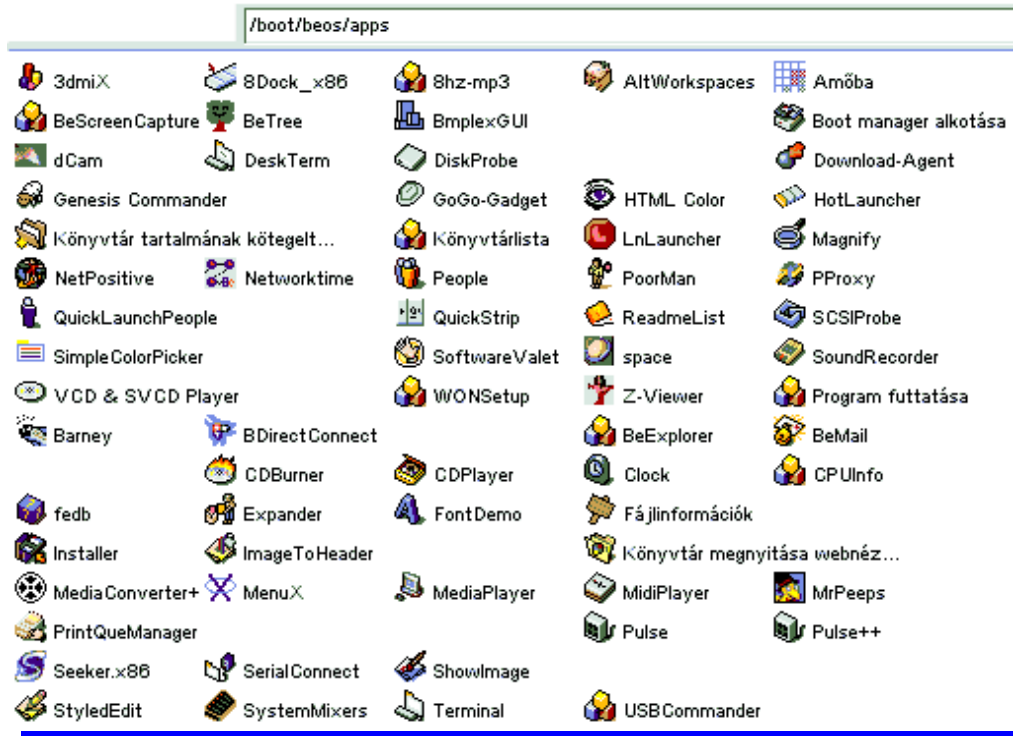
/boot/beos/apps

3dmiX
8Dock_x86
8hz-mp3
AltWorkspaces
Amőba
BeScreenCapture
BeTree
BmplexGUI
Boot manager alkotása
dCam
DeskTerm
DiskProbe
Download-Agent
Genesis Commander
GoGo-Gadget
HTML Color
HotLauncher
Könyvtár tartalmának kötegelt...
Könyvtárlista
LnLauncher
Magnify
NetPositive
Networktime
People
PoorMan
PProxy
QuickLaunchPeople
QuickStrip
ReadmeList
SCSIProbe
SimpleColorPicker
SoftwareValet
space
SoundRecorder
VCD & SVCD Player
WONSetup
Z-Viewer
Program futtatása
Barney
BDirectConnect
BeExplorer
BeMail
CDBurner
CDPlayer
Clock
CPUInfo
fedb
Expander
FontDemo
Fájlinformációk
Installer
ImageToHeader
Könyvtár megnyitása webnéz...
MediaConverter+
MenuX
MediaPlayer
MidiPlayer
MrPeeps
PrintQueManager
Pulse
Pulse++
Seeker.x86
SerialConnect
ShowImage
StyledEdit
SystemMixers
Terminal
USBCommander